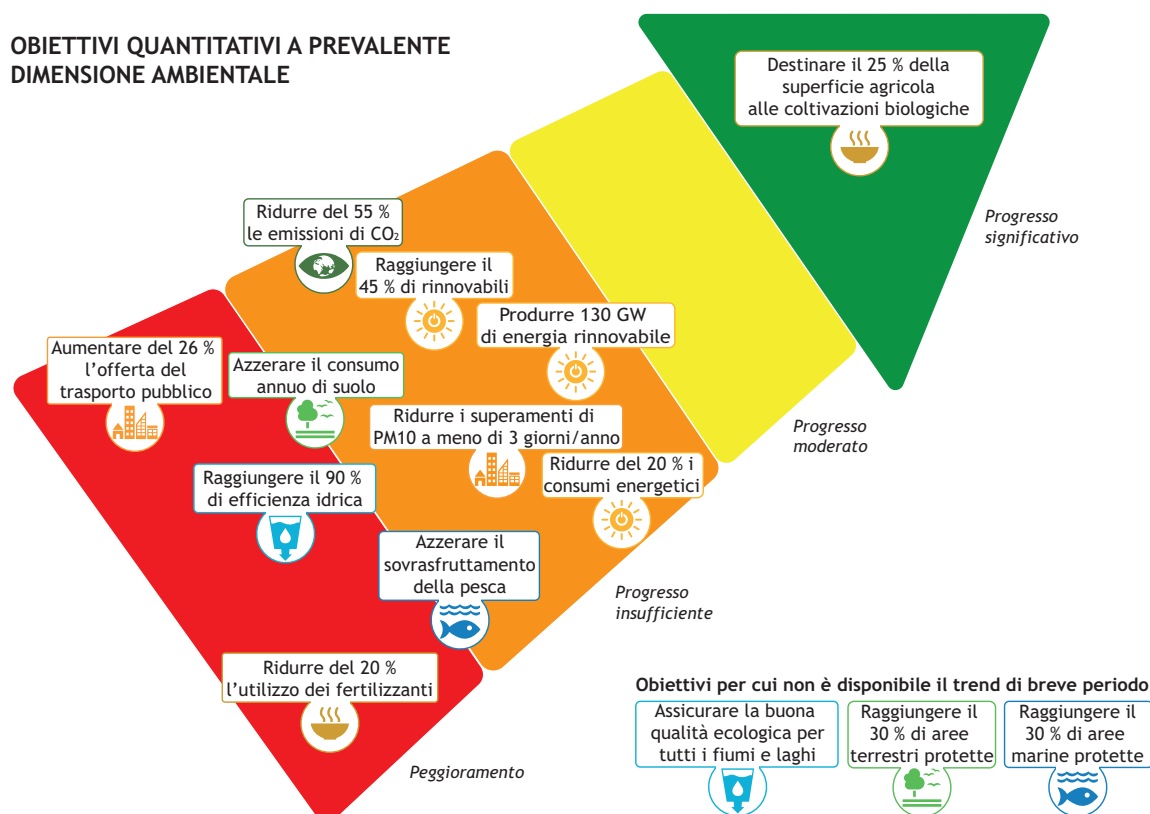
OBIETTIVI QUANTITATIVI A PREVALENTE DIMENSIONE AMBIENTALE

Destinare il 25 % della superficie agricola alle coltivazioni biologiche

Progresso significativo

Ridurre del 55 % le emissioni di $CO_2$

Raggiungere il 45 % di rinnovabili

Produrre 130 GW di energia rinnovabile

Azzerare il consumo annuo di suolo

Ridurre i superamenti di PM10 a meno di 3 giorni/anno

Ridurre del 20 % i consumi energetici

Progresso moderato

Aumentare del 26 % l'offerta del trasporto pubblico

Raggiungere il 90 % di efficienza idrica

Azzerare il sovrasfruttamento della pesca

Progresso insufficiente

Ridurre del 20 % l'utilizzo dei fertilizzanti

Peggioramento

Obiettivi per cui non è disponibile il trend di breve periodo

Assicurare la buona qualità ecologica per tutti i fiumi e laghi

Raggiungere il 30 % di aree terrestri protette

Raggiungere il 30 % di aree marine protette